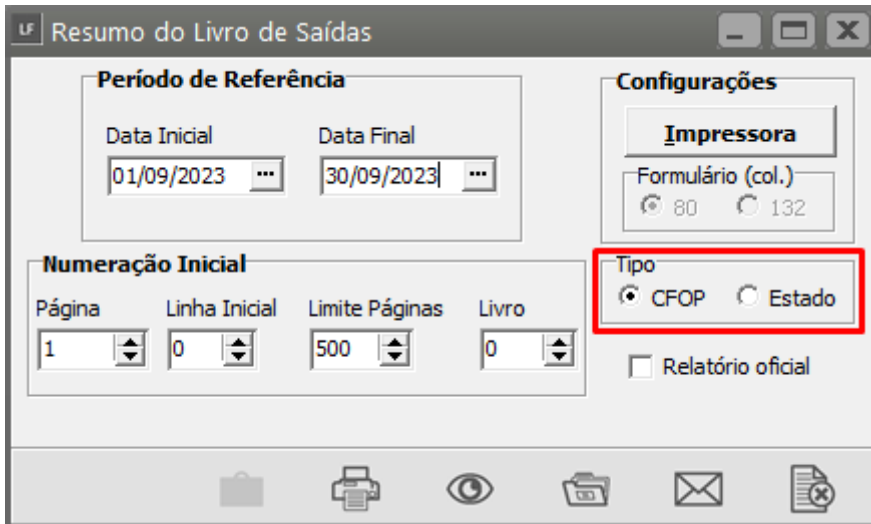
LF Resumo do Livro de Saídas

Período de Referência
Data Inicial
01/09/2023
Data Final
30/09/2023

Configurações
Impressora
Formulário (col.)
80
132

Numeração Inicial
Página
1
Linha Inicial
0
Limite Páginas
500
Livro
0

Tipo
CFOP
Estado

Relatório oficial